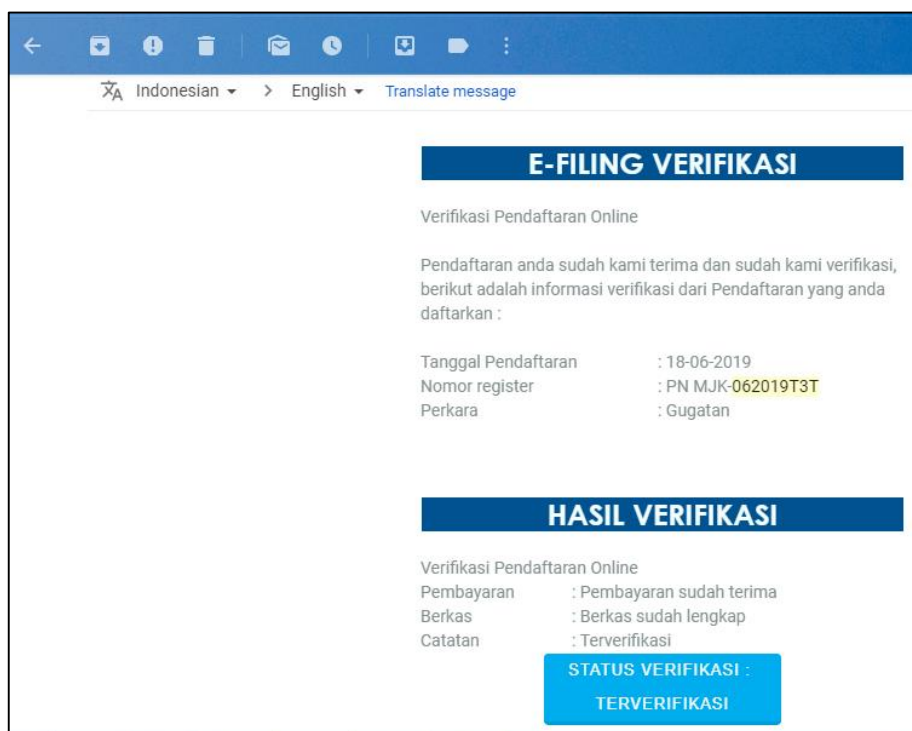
Indonesian > English Translate message

E-FILING VERIFIKASI

Verifikasi Pendaftaran Online

Pendaftaran anda sudah kami terima dan sudah kami verifikasi, berikut adalah informasi verifikasi dari Pendaftaran yang anda daftarkan :

| | |
|---|---|
| Tanggal Pendaftaran | : 18-06-2019 |
| Nomor register | : PN MJK-062019T3T |
| Perkara | : Gugatan |

HASIL VERIFIKASI

Verifikasi Pendaftaran Online

| | |
|---|---|
| Pembayaran | : Pembayaran sudah terima |
| Berkas | : Berkas sudah lengkap |
| Catatan | : Terverifikasi |

STATUS VERIFIKASI : TERVERIFIKASI